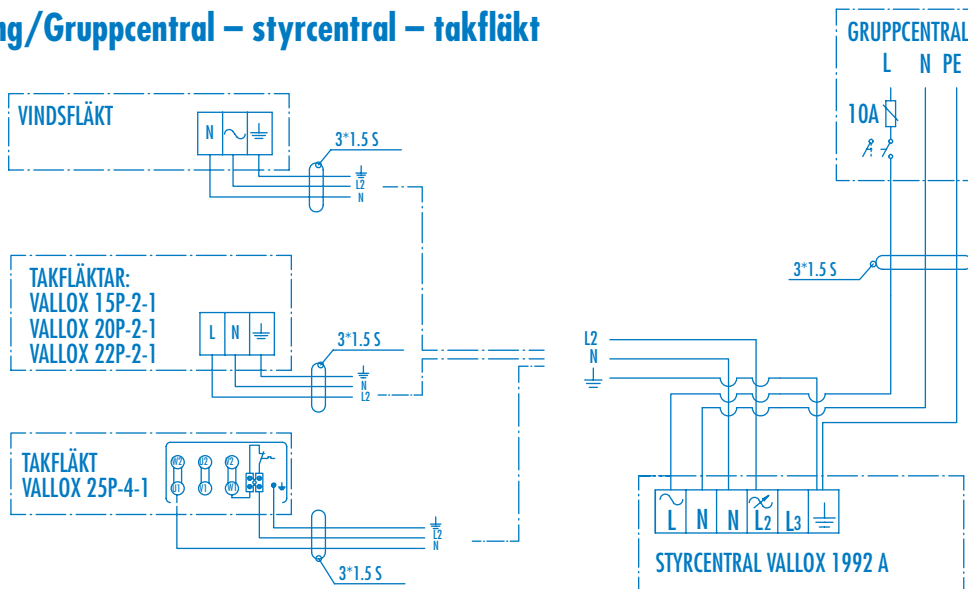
ng/Gruppcentral – styrcentral – takfläkt

GRUPPCENTRAL
L N PE
10A

VINDSFLÄKT
N
3*1.5 S
L2
N

TAKFLÄKTAR:
VALLOX 15P-2-1
VALLOX 20P-2-1
VALLOX 22P-2-1
L N
3*1.5 S
N
L2

3*1.5 S

L2
N

TAKFLÄKT
VALLOX 25P-4-1
W2 U2 V2
U1 V1 W1
L2
N
3*1.5 S

L N N L2 L3
STYRCENTRAL VALLOX 1992 A